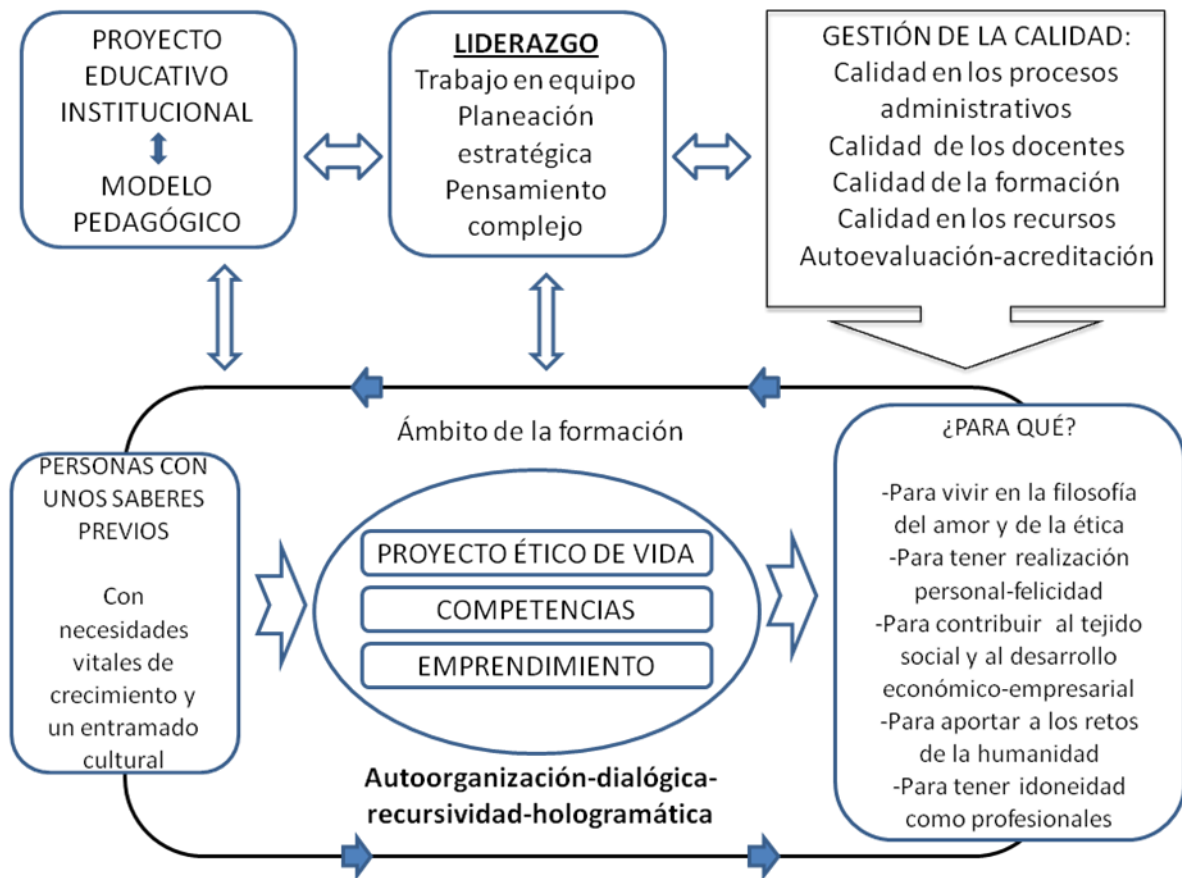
PROYECTO EDUCATIVO INSTITUCIONAL

MODELO PEDAGÓGICO

LIDERAZGO
Trabajo en equipo
Planeación estratégica
Pensamiento complejo

GESTIÓN DE LA CALIDAD:
Calidad en los procesos administrativos
Calidad de los docentes
Calidad de la formación
Calidad en los recursos
Autoevaluación-acreditación

Ámbito de la formación

PERSONAS CON UNOS SABERES PREVIOS

Con necesidades vitales de crecimiento y un entramado cultural

PROYECTO ÉTICO DE VIDA

COMPETENCIAS

EMPRENDIMIENTO

Autoorganización-dialógica-recursividad-hologramática

¿PARA QUÉ?

-Para vivir en la filosofía del amor y de la ética
-Para tener realización personal-felicidad
-Para contribuir al tejido social y al desarrollo económico-empresarial
-Para aportar a los retos de la humanidad
-Para tener idoneidad como profesionales